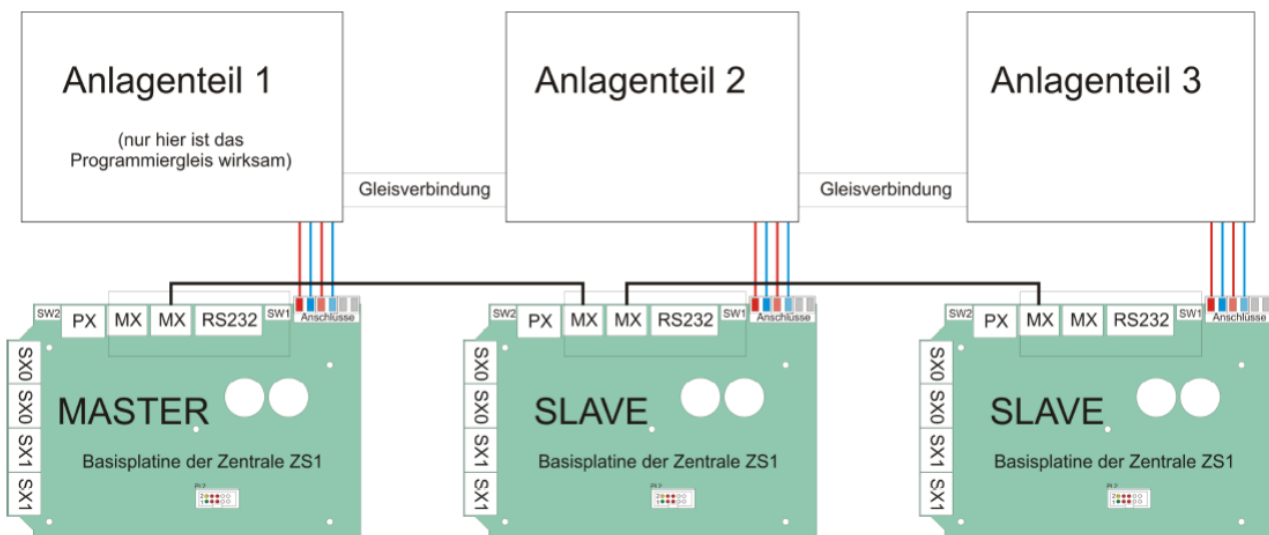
Anlagenteil 1

(nur hier ist das Programmiergleis wirksam)

Gleisverbindung

Anlagenteil 2

Gleisverbindung

Anlagenteil 3

SW2 PX MX MX RS232 SW1 Anschlüsse

SX0 SX0 SX1 SX1

MASTER

Basisplatine der Zentrale ZS1

SW2 PX MX MX RS232 SW1 Anschlüsse

SX0 SX0 SX1 SX1

SLAVE

Basisplatine der Zentrale ZS1

SW2 PX MX MX RS232 SW1 Anschlüsse

SX0 SX0 SX1 SX1

SLAVE

Basisplatine der Zentrale ZS1